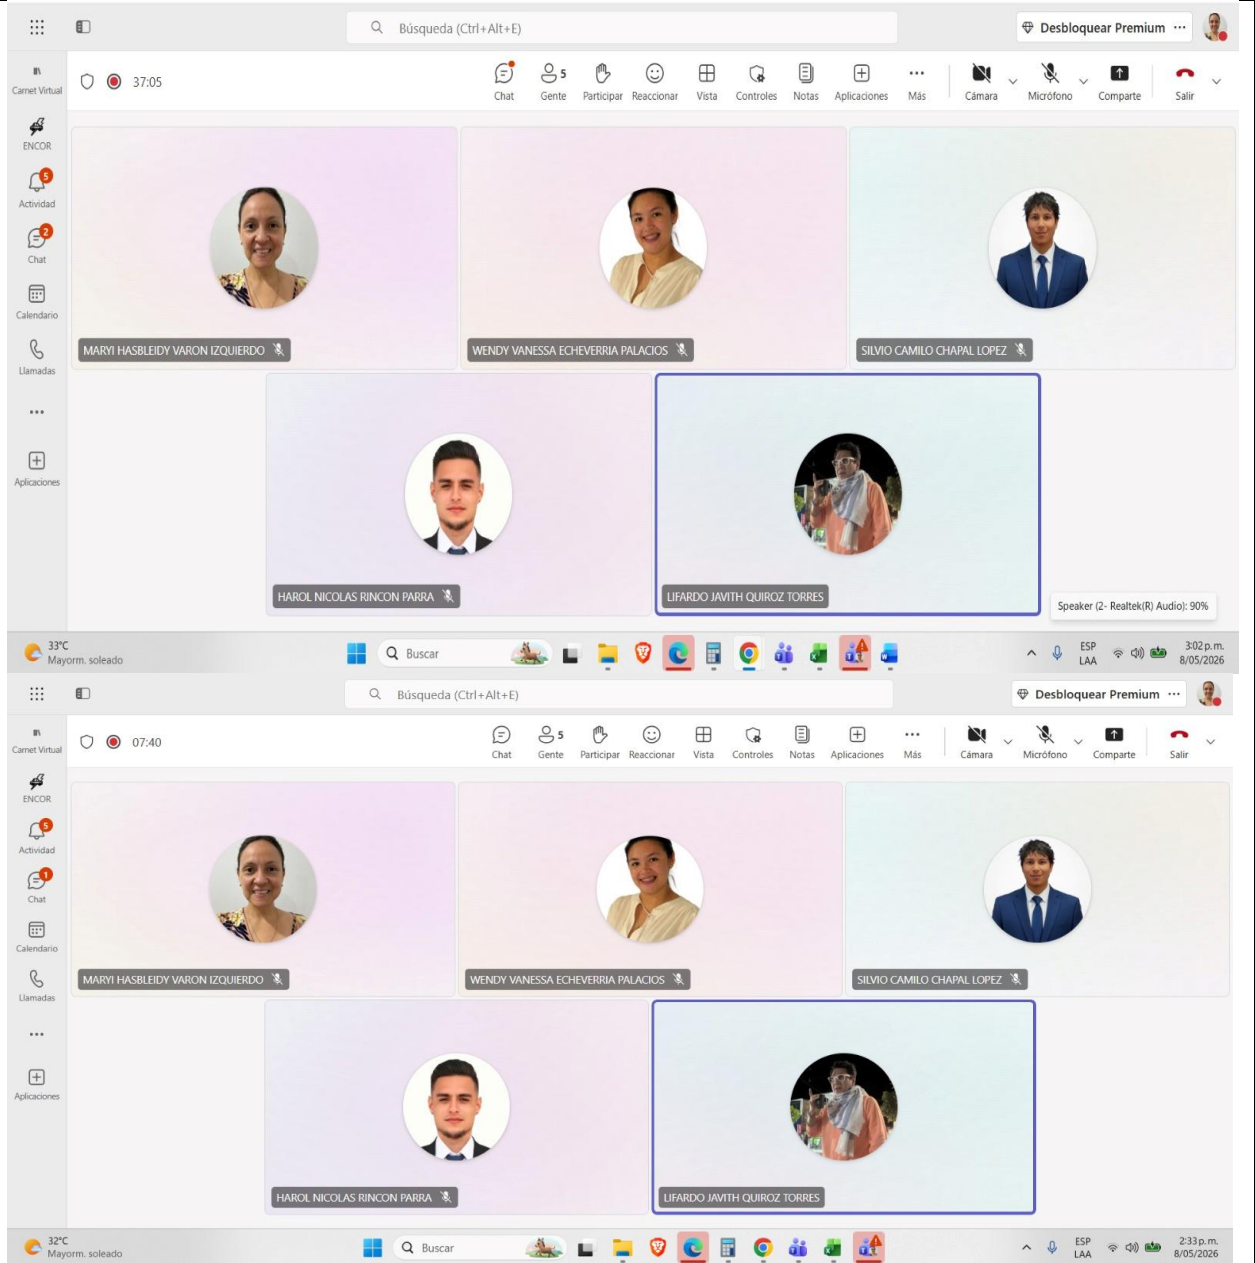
Búsqueda (Ctrl+Alt+E)

Desbloquear Premium ···

Carnet Virtual

ENCOR

5
Actividad

2
Chat

Calendario

Llamadas

···

Aplicaciones

37:05

Chat

5
Gente

Participar

Reaccionar

Vista

Controles

Notas

Aplicaciones

Más

Cámara

Micrófono

Comparte

Salir

MARYI HASBLEIDY VARON IZQUIERDO

WENDY VANESSA ECHEVERRIA PALACIOS

SILVIO CAMILO CHAPAL LOPEZ

HAROL NICOLAS RINCON PARRA

LIFARDO JAVITH QUIROZ TORRES

Speaker (2- Realtek(R) Audio): 90%

33°C
Mayorm. soleado

Buscar

ESP
LAA

3:02 p.m.
8/05/2026

Búsqueda (Ctrl+Alt+E)

Desbloquear Premium ···

Carnet Virtual

ENCOR

5
Actividad

1
Chat

Calendario

Llamadas

···

Aplicaciones

07:40

Chat

5
Gente

Participar

Reaccionar

Vista

Controles

Notas

Aplicaciones

Más

Cámara

Micrófono

Comparte

Salir

MARYI HASBLEIDY VARON IZQUIERDO

WENDY VANESSA ECHEVERRIA PALACIOS

SILVIO CAMILO CHAPAL LOPEZ

HAROL NICOLAS RINCON PARRA

LIFARDO JAVITH QUIROZ TORRES

32°C
Mayorm. soleado

Buscar

ESP
LAA

2:33 p.m.
8/05/2026